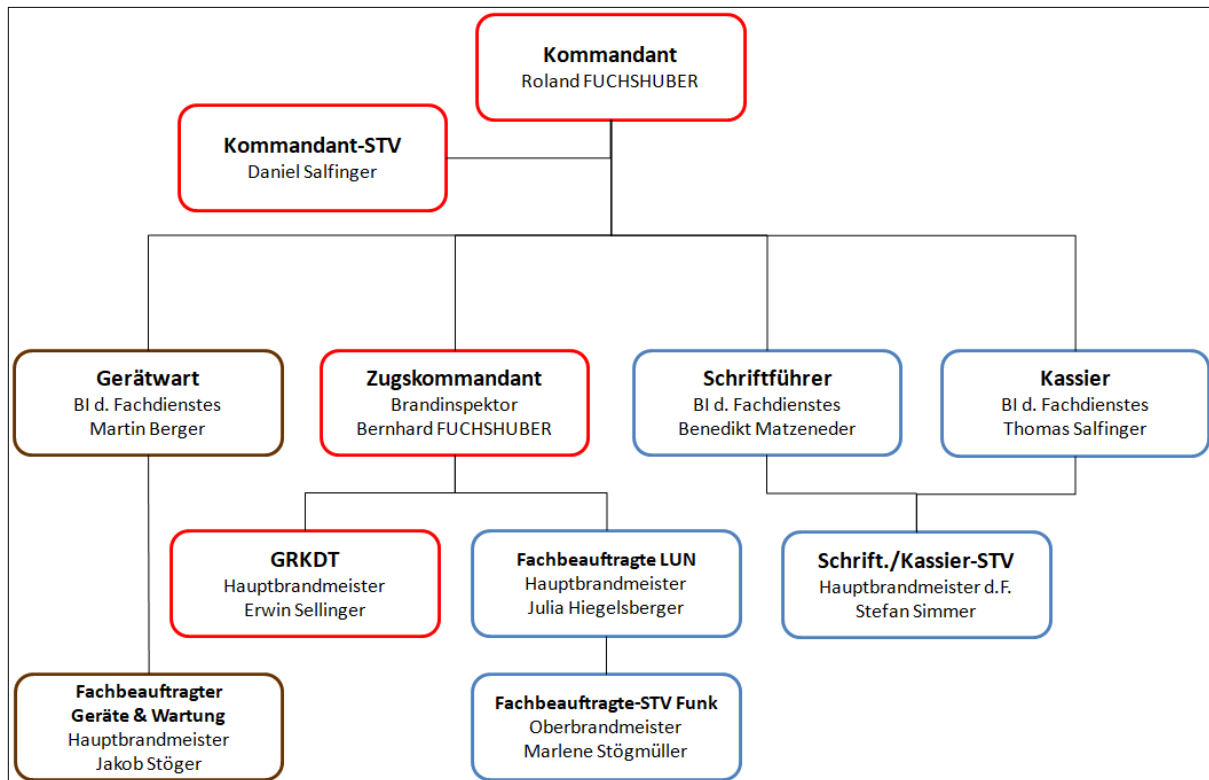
Kommandant
Roland FUCHSHUBER

Kommandant-STV
Daniel Salfinger

Gerätwart
BI d. Fachdienstes
Martin Berger

Zugskommandant
Brandinspektor
Bernhard FUCHSHUBER

Schriftführer
BI d. Fachdienstes
Benedikt Matzeneder

Kassier
BI d. Fachdienstes
Thomas Salfinger

GRKDT
Hauptbrandmeister
Erwin Sellinger

Fachbeauftragte LUN
Hauptbrandmeister
Julia Hiegelsberger

Schrift./Kassier-STV
Hauptbrandmeister d.F.
Stefan Simmer

Fachbeauftragter
Geräte & Wartung
Hauptbrandmeister
Jakob Stöger

Fachbeauftragte-STV Funk
Oberbrandmeister
Marlene Stögmüller